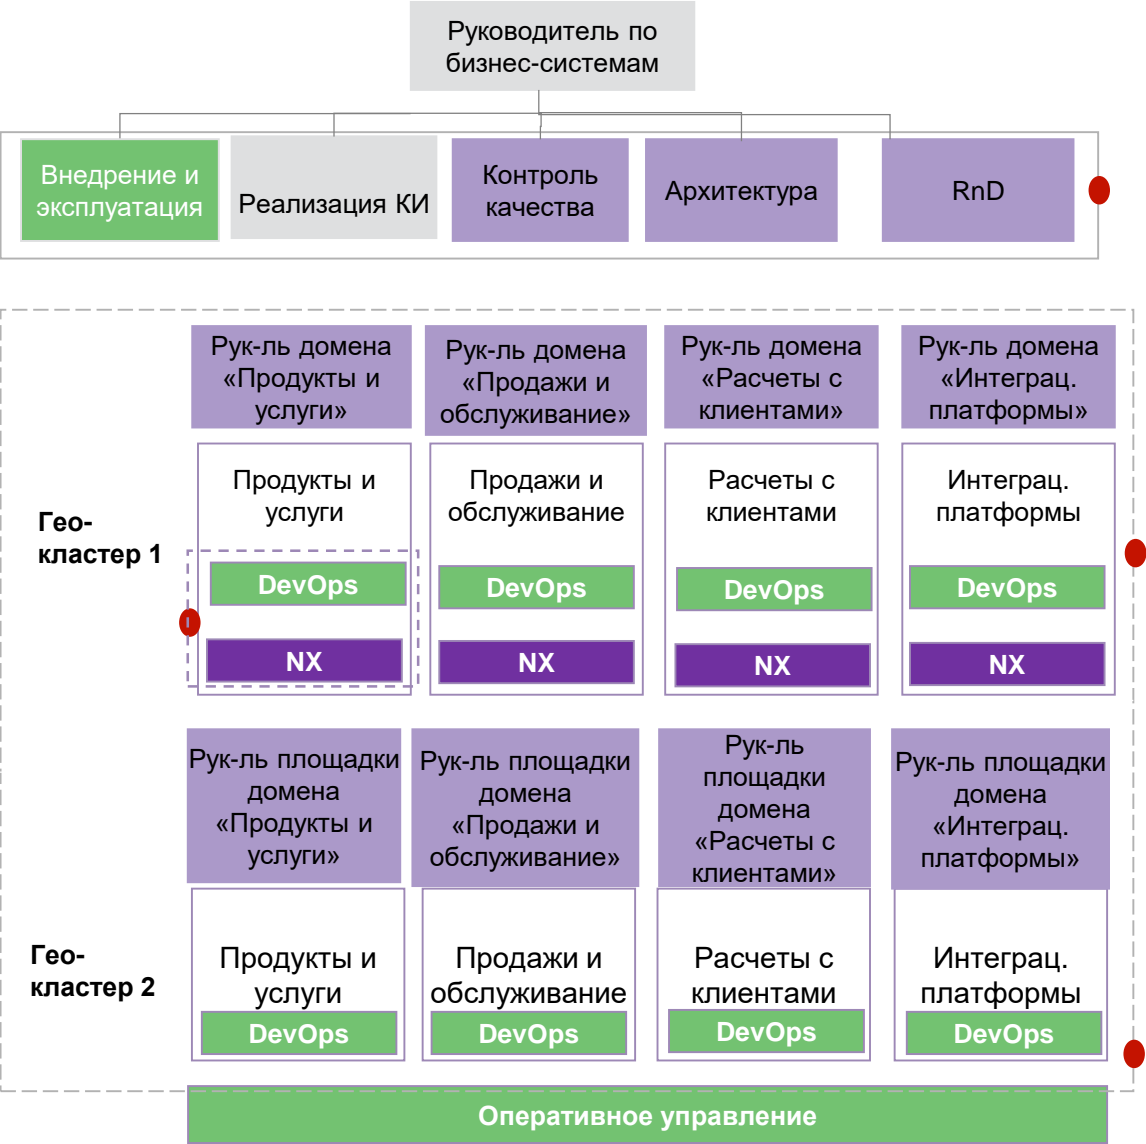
Руководитель по бизнес-системам

Внедрение и эксплуатация

Реализация КИ

Контроль качества

Архитектура

RnD

Рук-ль домена «Продукты и услуги»

Рук-ль домена «Продажи и обслуживание»

Рук-ль домена «Расчеты с клиентами»

Рук-ль домена «Интеграц. платформы»

Гео-кластер 1

Продукты и услуги

DevOps

NX

Продажи и обслуживание

DevOps

NX

Расчеты с клиентами

DevOps

NX

Интеграц. платформы

DevOps

NX

Рук-ль площадки домена «Продукты и услуги»

Рук-ль площадки домена «Продажи и обслуживание»

Рук-ль площадки домена «Расчеты с клиентами»

Рук-ль площадки домена «Интеграц. платформы»

Гео-кластер 2

Продукты и услуги

DevOps

Продажи и обслуживание

DevOps

Расчеты с клиентами

DevOps

Интеграц. платформы

DevOps

Оперативное управление